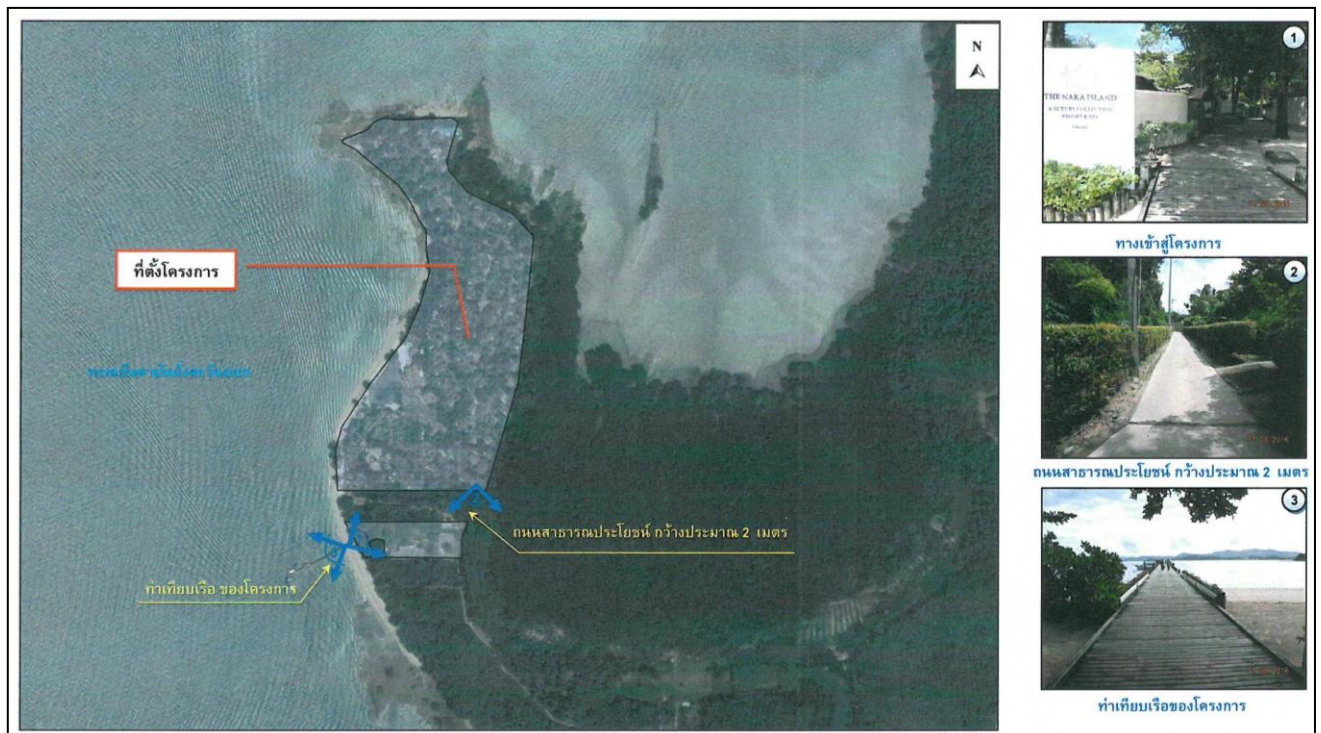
N

ที่ตั้งโครงการ

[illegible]

ถนนสาธารณประโยชน์ กว้างประมาณ 2 เมตร

ท่าเทียบเรือ ของโครงการ

1

THE NAKA ISLAND
A LUXURY COLLECTION RESORT & SPA
Phuket

ทางเข้าสู่โครงการ

2

ถนนสาธารณประโยชน์ กว้างประมาณ 2 เมตร

3

ท่าเทียบเรือของโครงการ